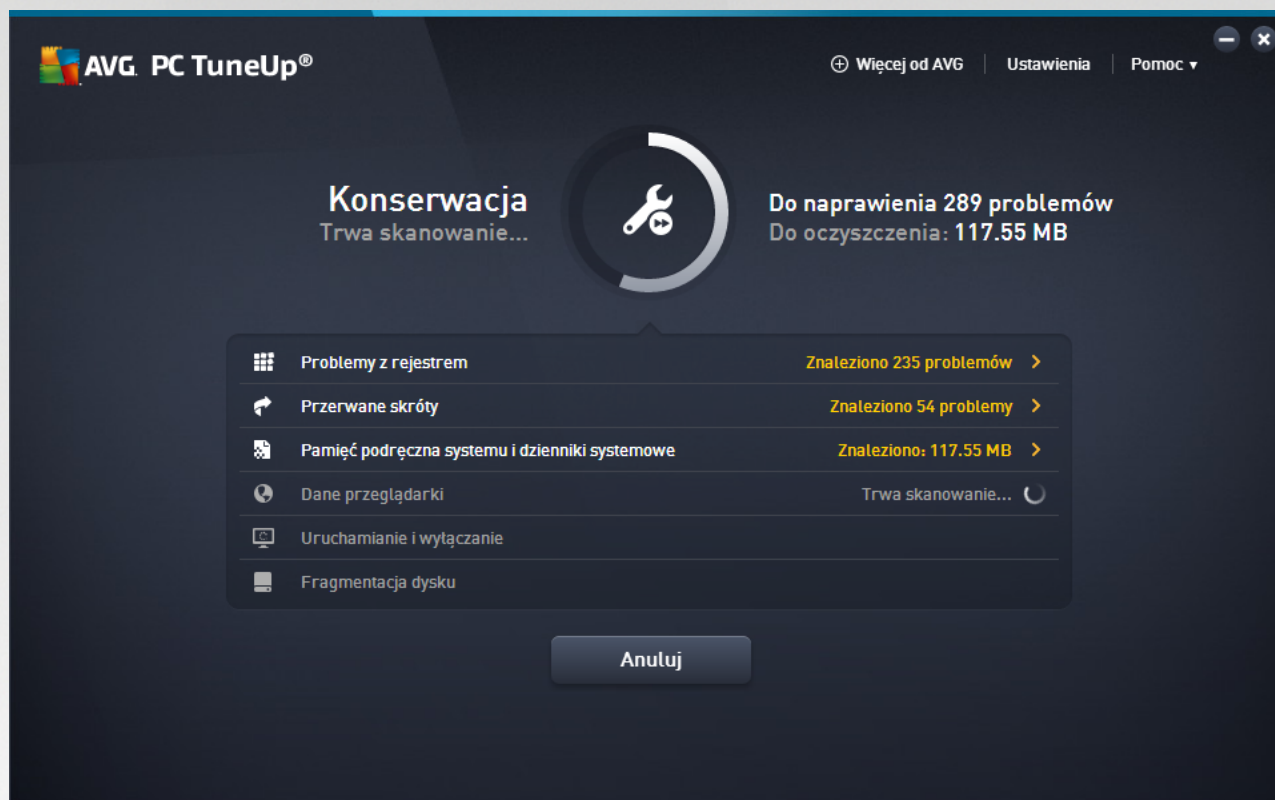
AVG. PC TuneUp®

Więcej od AVG | Ustawienia | Pomoc ▾

Konserwacja
Trwa skanowanie...

Do naprawienia 289 problemów
Do oczyszczenia: 117.55 MB

Problemy z rejestrem — Znaleziono 235 problemów >

Przerwane skróty — Znaleziono 54 problemy >

Pamięć podręczna systemu i dzienniki systemowe — Znaleziono: 117.55 MB >

Dane przeglądarki — Trwa skanowanie...

Uruchamianie i wyłączanie

Fragmentacja dysku

Anuluj